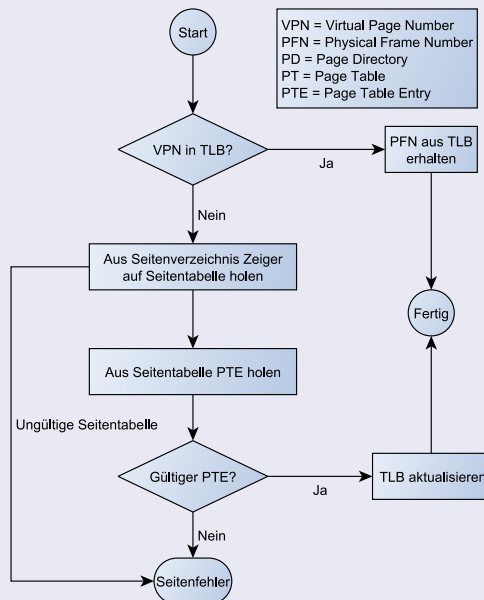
Start

VPN = Virtual Page Number
PFN = Physical Frame Number
PD = Page Directory
PT = Page Table
PTE = Page Table Entry

VPN in TLB?

Ja

PFN aus TLB erhalten

Nein

Aus Seitenverzeichnis Zeiger auf Seitentabelle holen

Fertig

Aus Seitentabelle PTE holen

Ungültige Seitentabelle

Gültiger PTE?

Ja

TLB aktualisieren

Nein

Seitenfehler